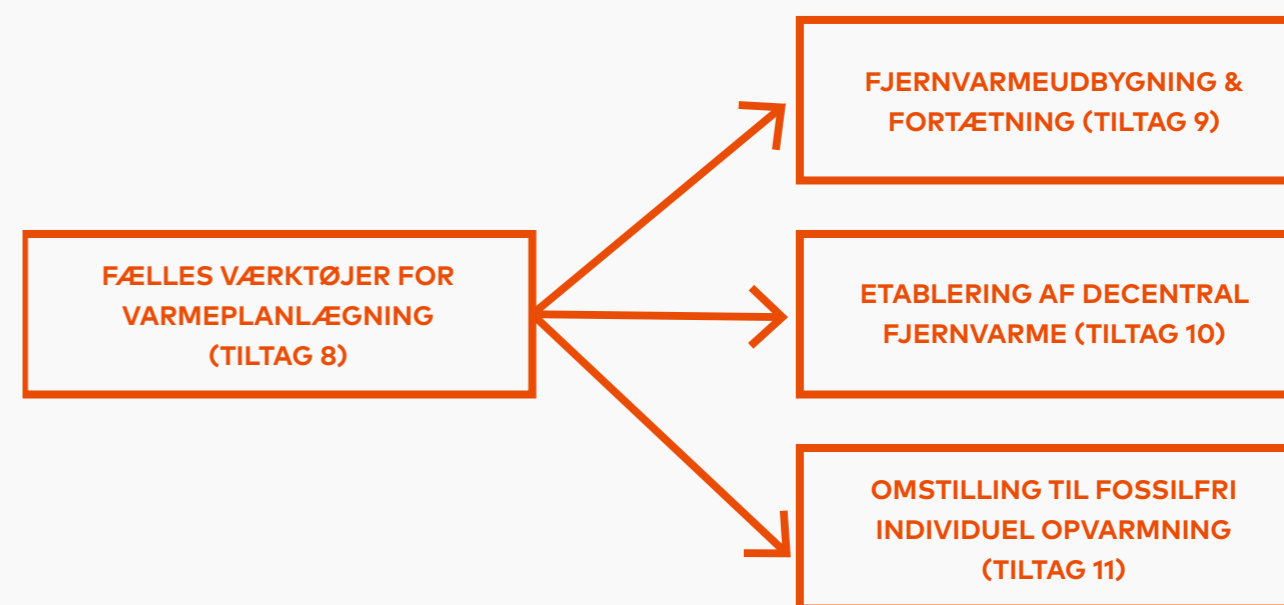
FÆLLES VÆRKTØJER FOR VARMEPLANLÆGNING (TILTAG 8)

FJERNVARMEUDBYGNING & FORTÆTNING (TILTAG 9)

ETABLERING AF DECENTRAL FJERNVARME (TILTAG 10)

OMSTILLING TIL FOSSILFRI INDIVIDUEL OPVARMNING (TILTAG 11)